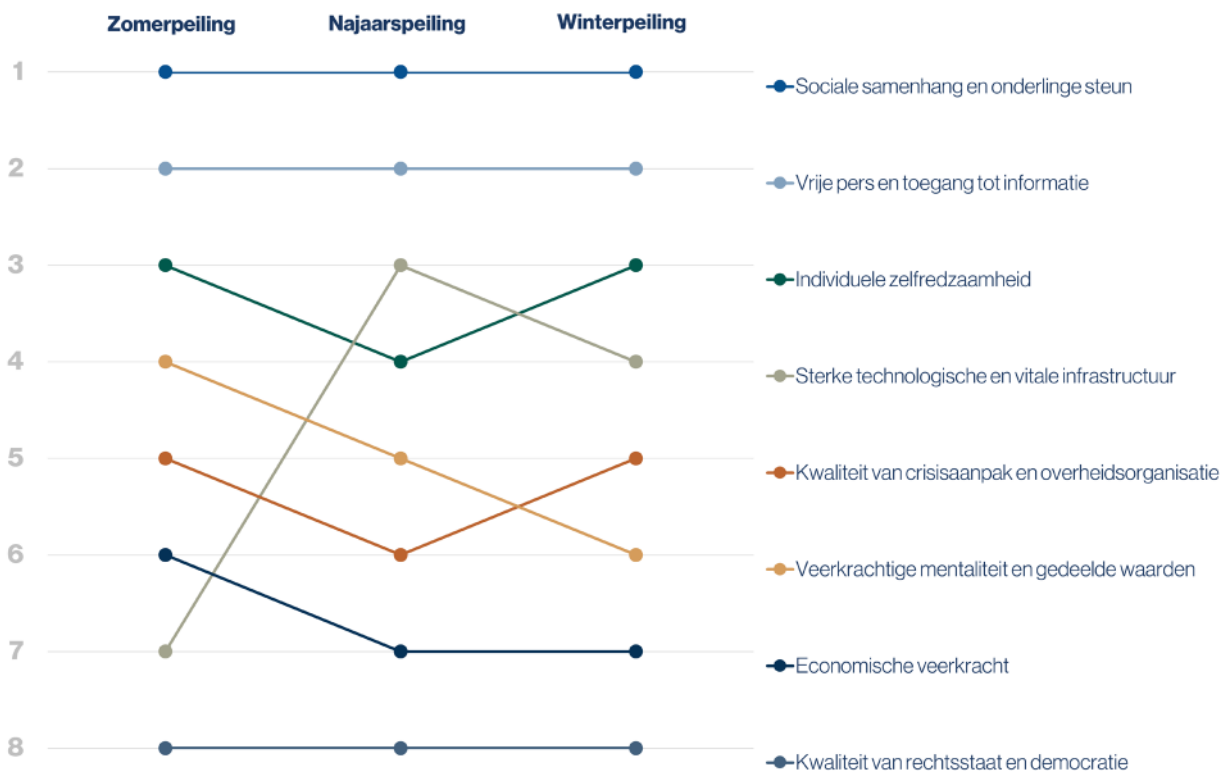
Zomerpeiling Najaarspeiling Winterpeiling

1
2
3
4
5
6
7
8

Sociale samenhang en onderlinge steun
Vrije pers en toegang tot informatie
Individuele zelfredzaamheid
Sterke technologische en vitale infrastructuur
Kwaliteit van crisisaanpak en overheidsorganisatie
Veerkrachtige mentaliteit en gedeelde waarden
Economische veerkracht
Kwaliteit van rechtsstaat en democratie